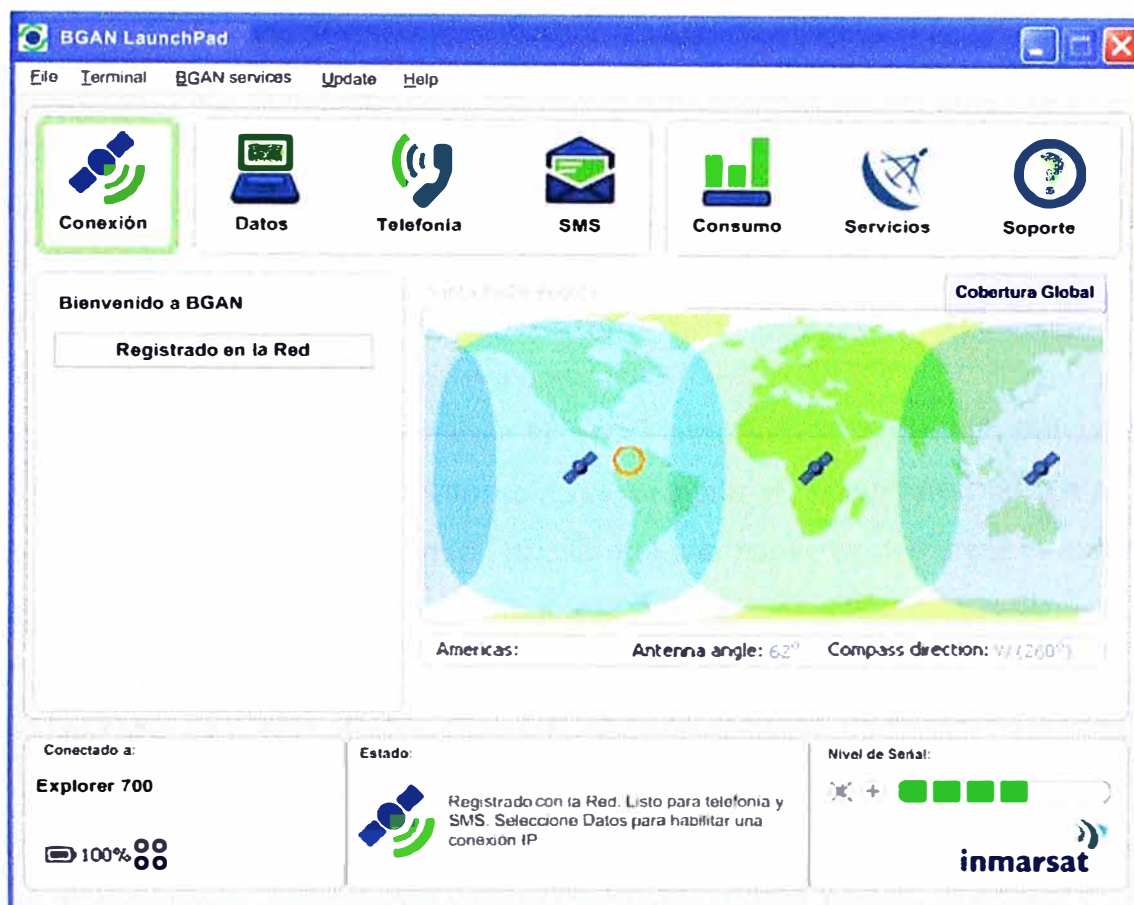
BGAN LaunchPad

File Terminal BGAN services Update Help

Conexión
Datos
Telefonía
SMS
Consumo
Servicios
Soporte

Bienvenido a BGAN

Registrado en la Red

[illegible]

Cobertura Global

Americas: Antenna angle: 62° Compass direction: W (260°)

Conectado a:

Explorer 700

100%

Estado:

Registrado con la Red. Listo para telefonía y SMS. Seleccione Datos para habilitar una conexión IP

Nivel de Señal:

inmarsat